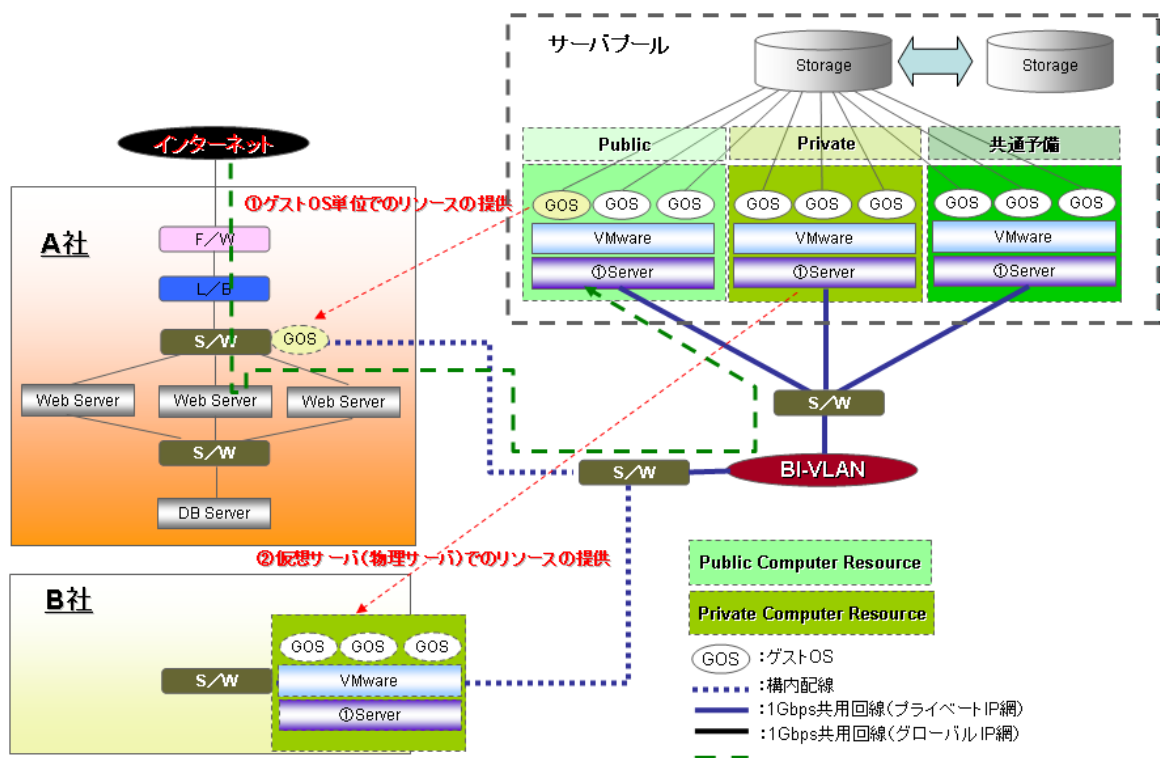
サーバプール

Storage

Storage

Public

Private

共通予備

GOS GOS GOS

GOS GOS GOS

GOS GOS GOS

VMware

VMware

VMware

①Server

①Server

①Server

インターネット

①ゲストOS単位でのリソースの提供

A社

F/W

L/B

S/W

GOS

Web Server

Web Server

Web Server

S/W

DB Server

S/W

S/W

BI-VLAN

②仮想サーバ(物理サーバ)でのリソースの提供

B社

S/W

GOS GOS GOS

VMware

①Server

Public Computer Resource

Private Computer Resource

GOS :ゲストOS

:構内配線

:1Gbps共用回線(プライベートIP網)

:1Gbps共用回線(グローバルIP網)